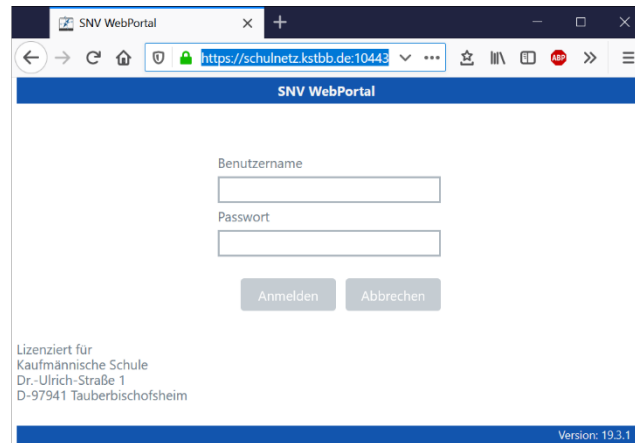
SNV WebPortal

https://schulnetz.kstbb.de:10443

ABP

SNV WebPortal

Benutzername

Passwort

Anmelden Abbrechen

Lizenziert für
Kaufmännische Schule
Dr.-Ulrich-Straße 1
D-97941 Tauberbischofsheim

Version: 19.3.1